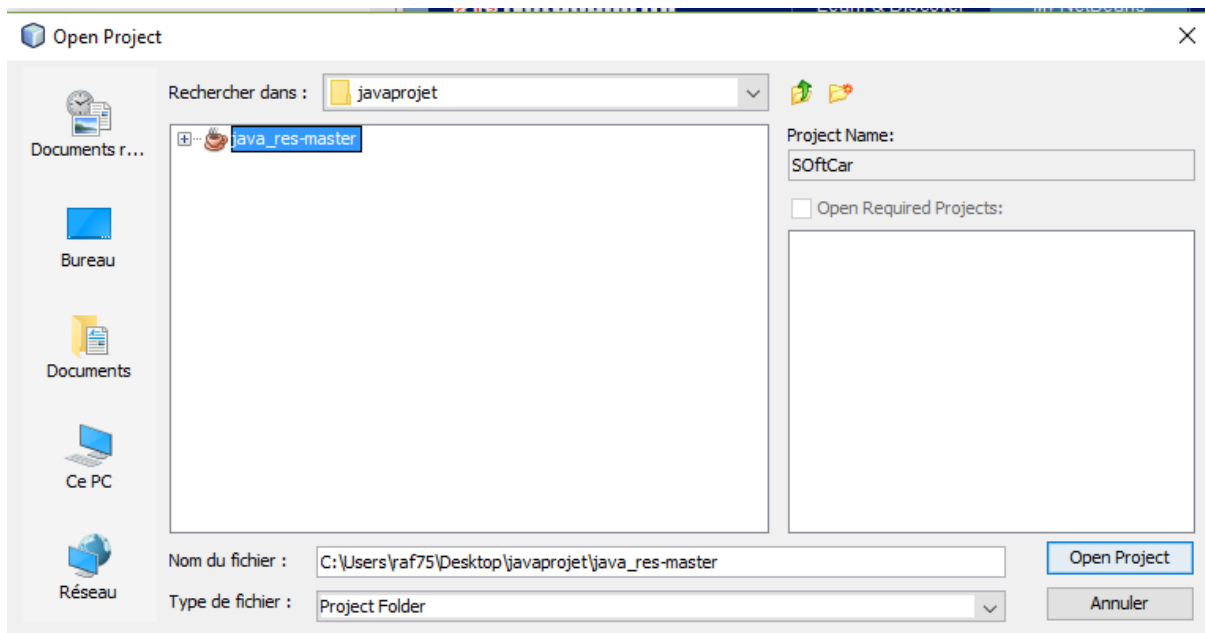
Open Project

Documents r...

Bureau

Documents

Ce PC

Réseau

Rechercher dans : javaprojet

java_res-master

Project Name:

SOftCar

Open Required Projects:

Nom du fichier : C:\Users\raf75\Desktop\javaprojet\java_res-master

Type de fichier : Project Folder

Open Project

Annuler